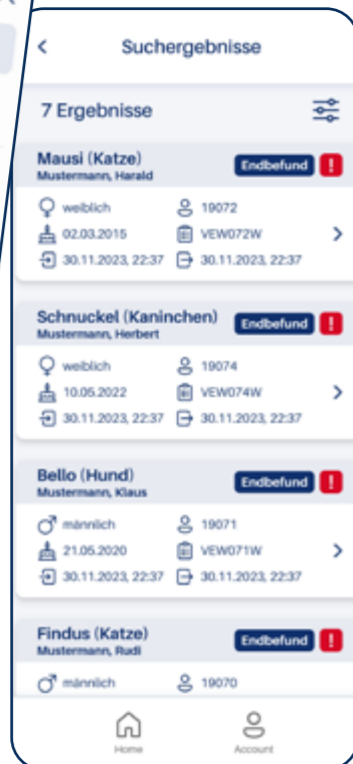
<
Suchergebnisse

7 Ergebnisse

Mausi (Katze)
Mustermann, Harald
Endbefund !
weiblich
19072
02.03.2015
VEW072W
30.11.2023, 22:37
30.11.2023, 22:37
>

Schnuckel (Kaninchen)
Mustermann, Herbert
Endbefund !
weiblich
19074
10.05.2022
VEW074W
30.11.2023, 22:37
30.11.2023, 22:37
>

Bello (Hund)
Mustermann, Klaus
Endbefund !
männlich
19071
21.05.2020
VEW071W
30.11.2023, 22:37
30.11.2023, 22:37
>

Findus (Katze)
Mustermann, Rudi
Endbefund !
männlich
19070

Home
Account